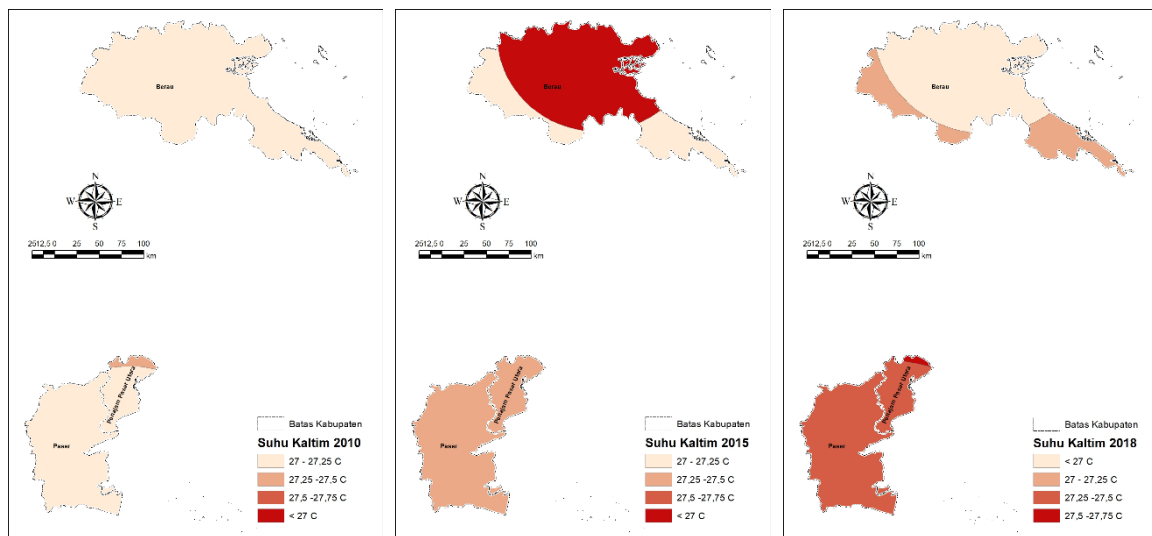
Berau

N
W E
S

2512,5 0 25 50 75 100
km

Penajam Paser Utara
Paser

Batas Kabupaten
Suhu Kaltim 2010
27 - 27,25 C
27,25 -27,5 C
27,5 -27,75 C
< 27 C

Berau

N
W E
S

2512,5 0 25 50 75 100
km

Penajam Paser Utara
Paser

Batas Kabupaten
Suhu Kaltim 2015
27 - 27,25 C
27,25 -27,5 C
27,5 -27,75 C
< 27 C

Berau

N
W E
S

2512,5 0 25 50 75 100
km

Penajam Paser Utara
Paser

Batas Kabupaten
Suhu Kaltim 2018
< 27 C
27 - 27,25 C
27,25 -27,5 C
27,5 -27,75 C